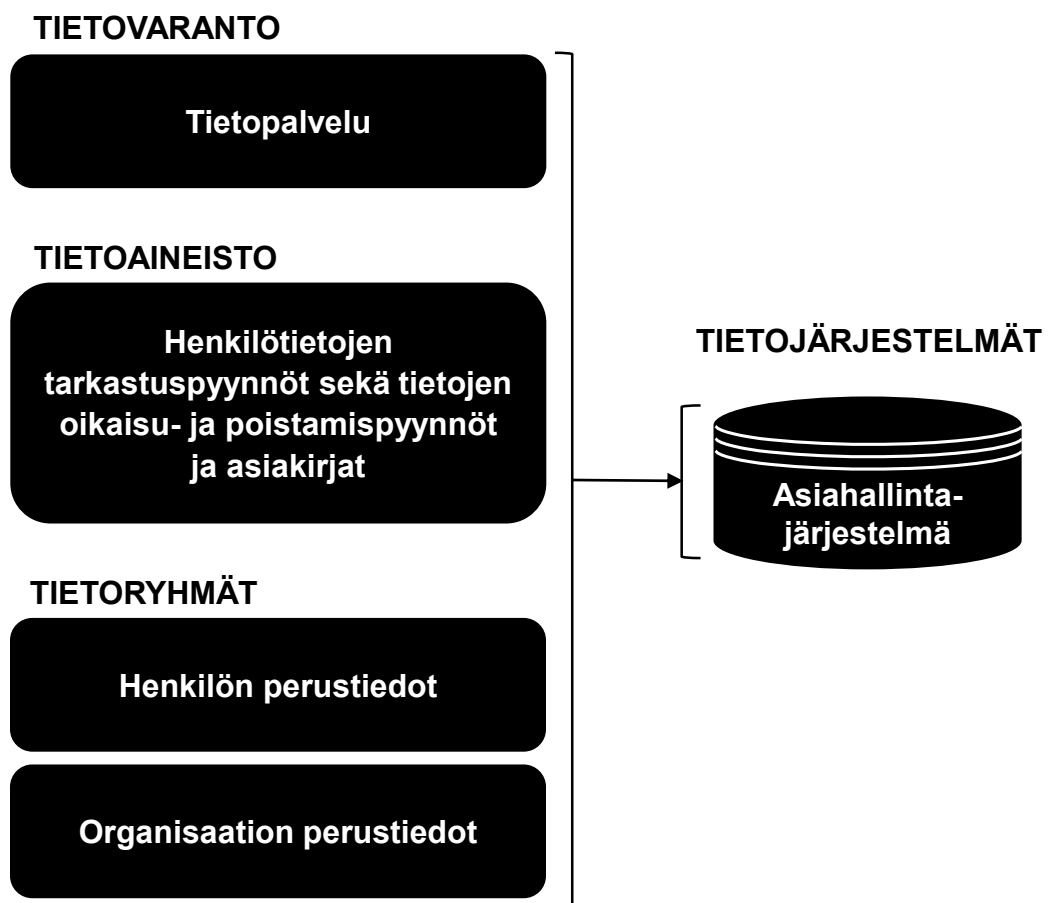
TIETOVARANTO

Tietopalvelu

TIETOAINEISTO

Henkilötietojen tarkastuspyynnöt sekä tietojen oikaisu- ja poistamispyynnöt ja asiakirjat

TIETORYHMÄT

Henkilön perustiedot

Organisaation perustiedot

TIETOJÄRJESTELMÄT

Asiahallinta-järjestelmä